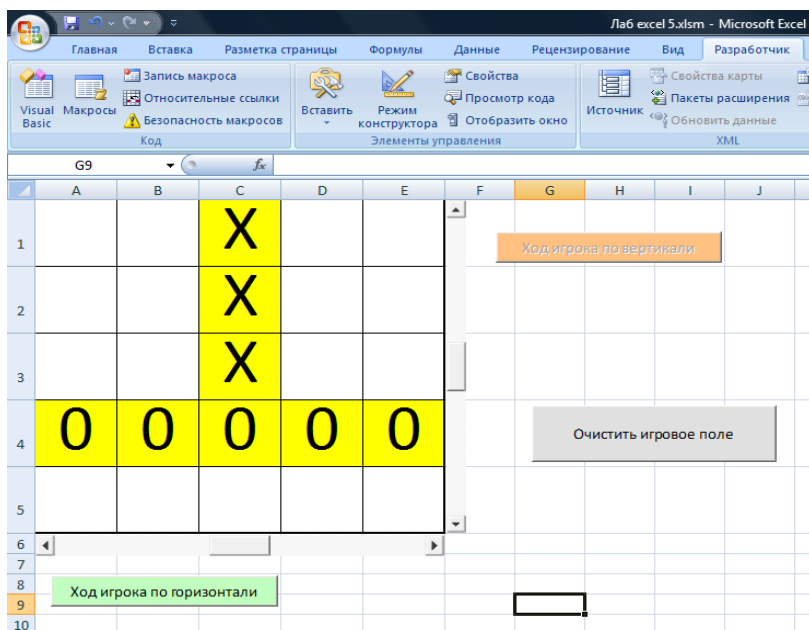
Лаб excel 5.xlsm - Microsoft Excel

Главная Вставка Разметка страницы Формулы Данные Рецензирование Вид Разработчик

Visual Basic Макросы Запись макроса Относительные ссылки Безопасность макросов
Код

Вставить Режим конструктора Свойства Просмотр кода Отобразить окно
Элементы управления

Источник Свойства карты Пакеты расширения Обновить данные
XML

G9 $f_x$

| | A | B | C | D | E |
|---|---|---|---|---|---|
| 1 | | | X | | |
| 2 | | | X | | |
| 3 | | | X | | |
| 4 | 0 | 0 | 0 | 0 | 0 |
| 5 | | | | | |

F G H I J

Ход игрока по вертикали

Очистить игровое поле

6
7
8
9
10

Ход игрока по горизонтали